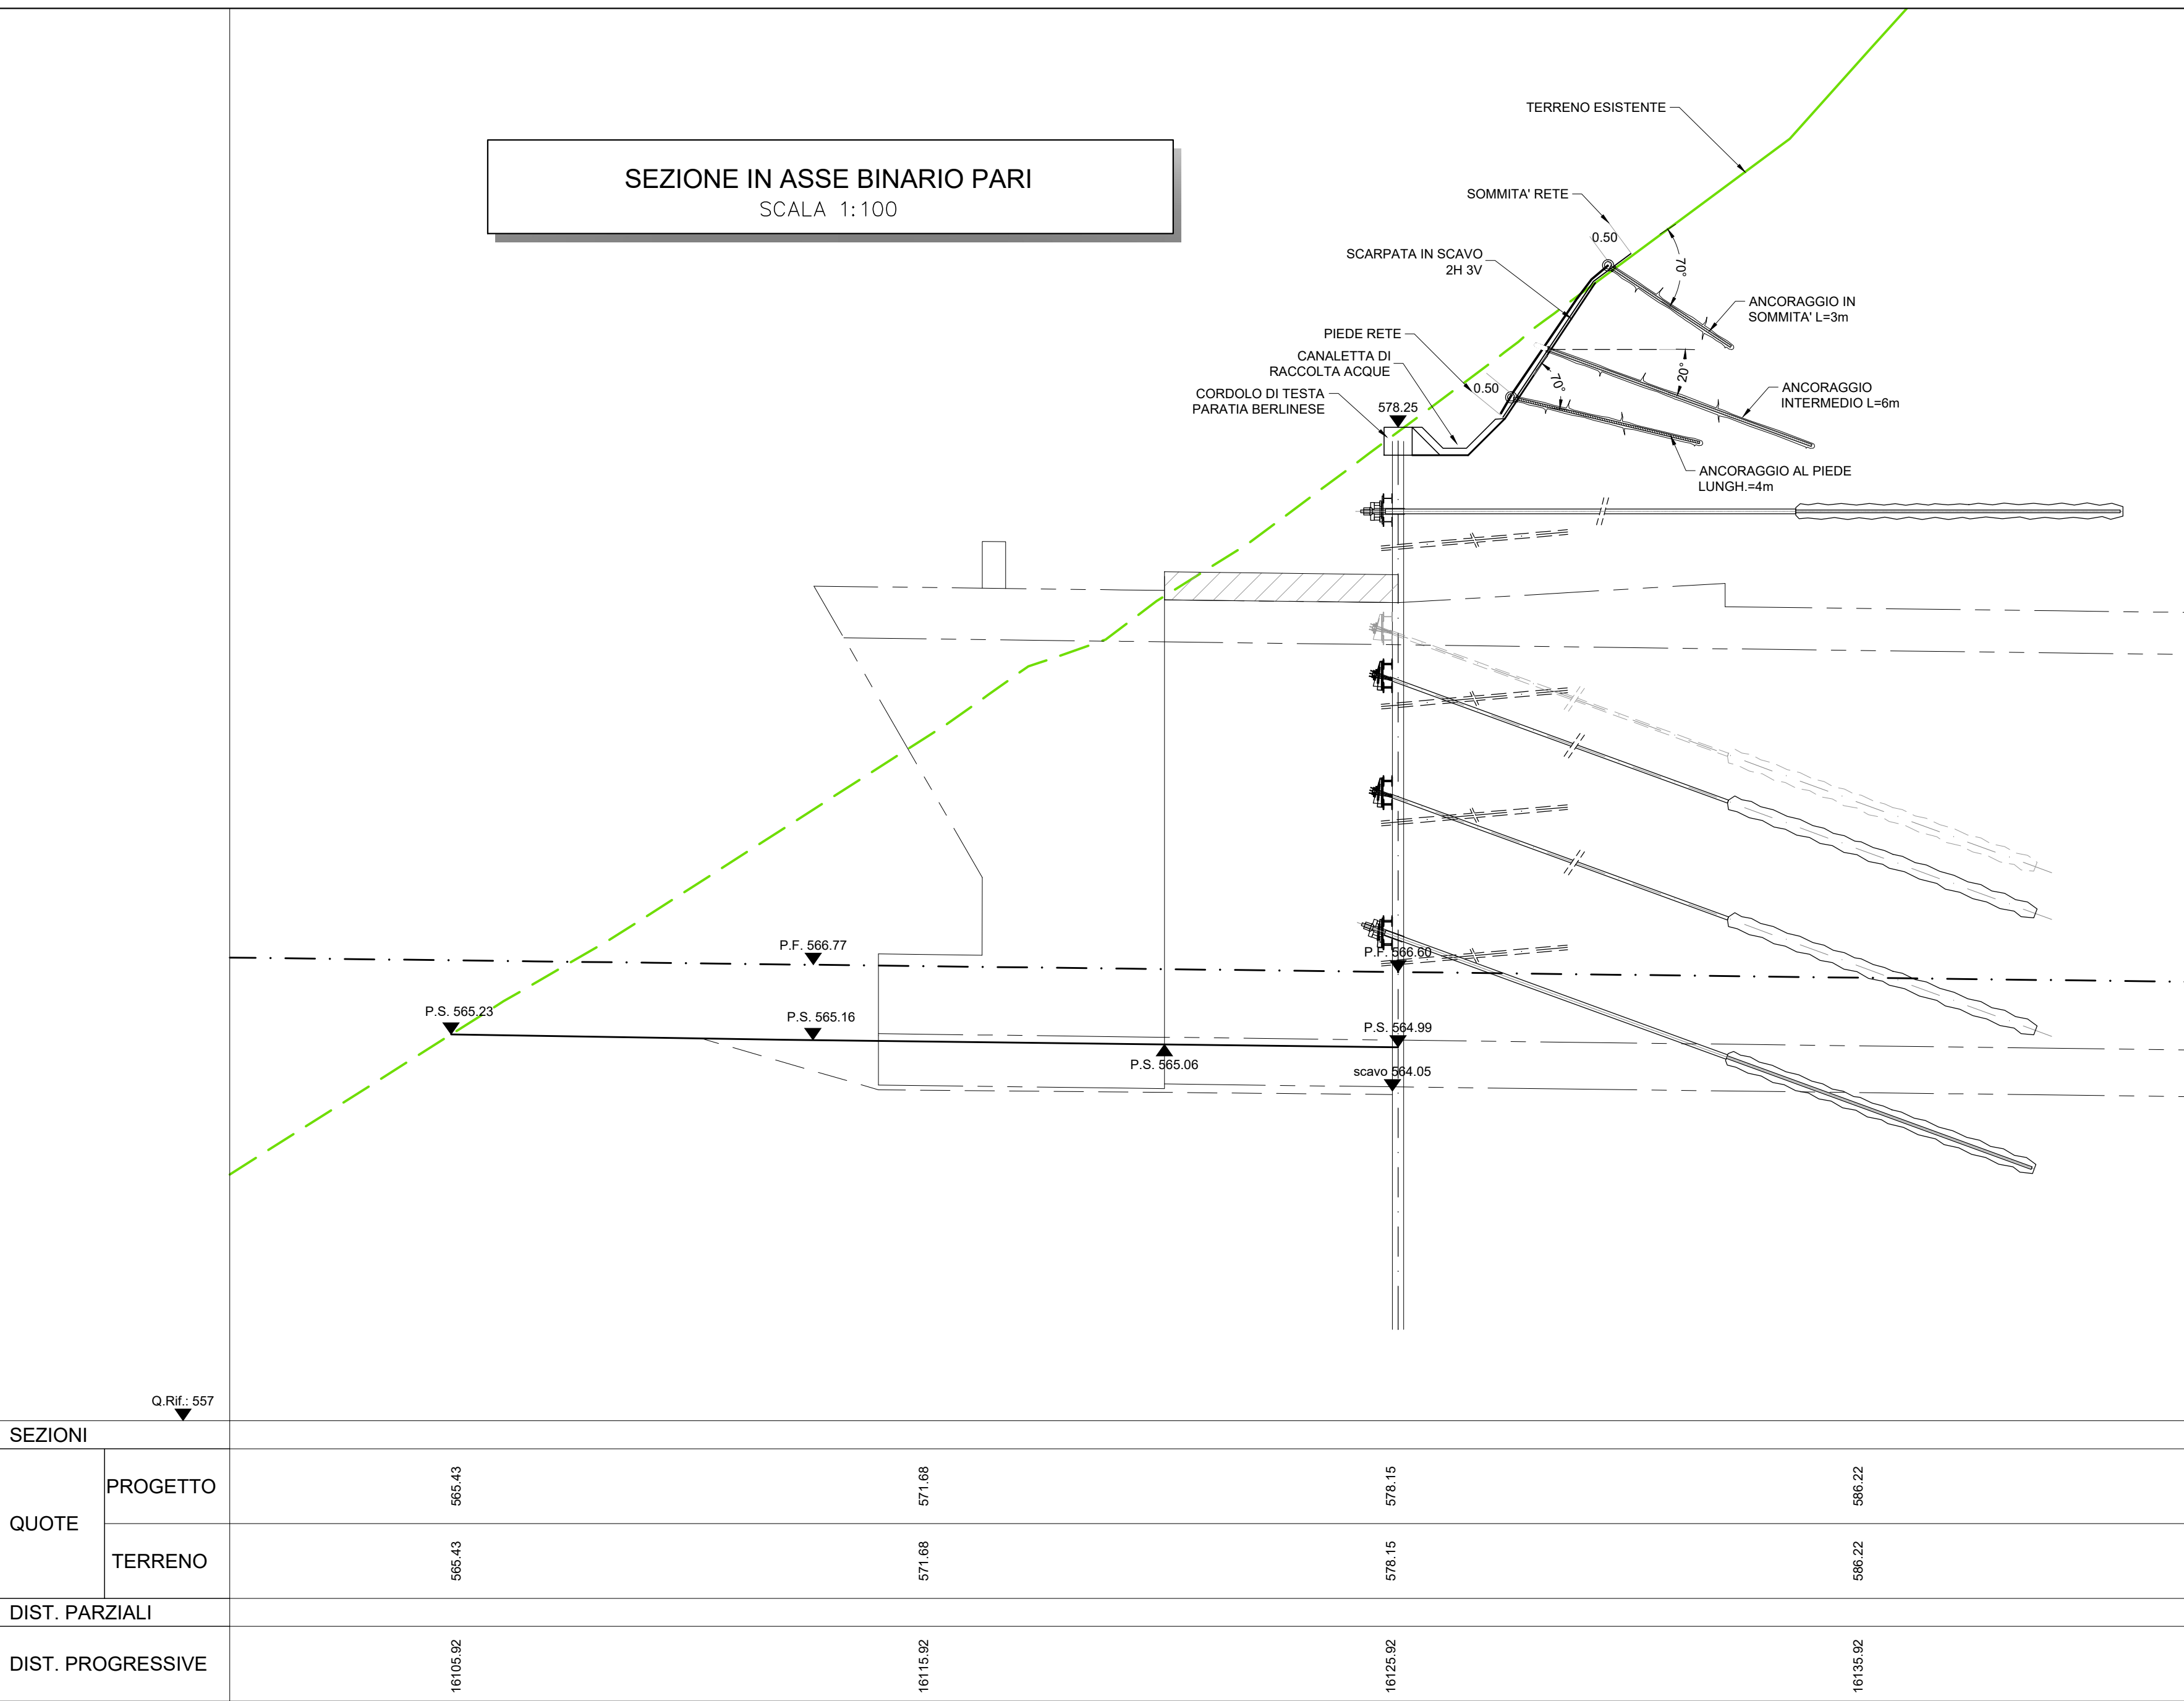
SEZIONE IN ASSE BINARIO PARI
SCALA 1:100

TERRENO ESISTENTE
SOMMITA' RETE
0.50
70°
SCARPATA IN SCAVO
2H 3V
ANCORAGGIO IN SOMMITA' L=3m
PIEDE RETE
CANALETTA DI RACCOLTA ACQUE
20°
0.50
70°
ANCORAGGIO INTERMEDIO L=6m
CORDOLO DI TESTA PARATIA BERLINESE
578.25
ANCORAGGIO AL PIEDE LUNGH.=4m

P.F. 566.77
P.F. 566.60
P.S. 565.23
P.S. 565.16
P.S. 564.99
P.S. 565.06
scavo 564.05

Q.Rif.: 557

| SEZIONI | | | | | |
|---|---|---|---|---|---|
| QUOTE | PROGETTO | 565.43 | 571.68 | 578.15 | 586.22 |
| | TERRENO | 565.43 | 571.68 | 578.15 | 586.22 |
| DIST. PARZIALI | | | | | |
| DIST. PROGRESSIVE | | 16105.92 | 16115.92 | 16125.92 | 16135.92 |